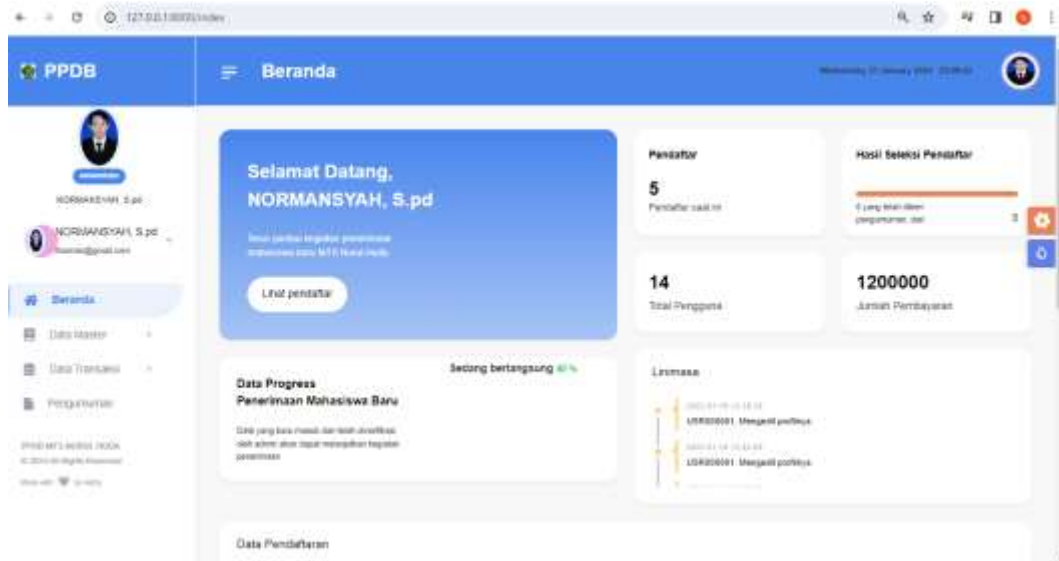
127.0.0.1:8000/index

PPDB

Beranda

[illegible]

NORMANSYAH, S.pd

NORMANSYAH, S.pd
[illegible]

Beranda

Data Master

Data Transaksi

Pengumuman

PPDB MTS NURUL HUDA
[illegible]
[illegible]

Selamat Datang, NORMANSYAH, S.pd

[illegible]

Lihat pendaftar

Pendaftar

5

Pendaftar saat ini

Hasil Seleksi Pendaftar

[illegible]

14

Total Pengguna

1200000

Jumlah Pembayaran

Data Progress Penerimaan Mahasiswa Baru

Sedang bertangsung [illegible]

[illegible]

Linimasa

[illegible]
USR000001 Mengedit profilnya

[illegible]
USR000001 Mengedit profilnya

Data Pendaftaran